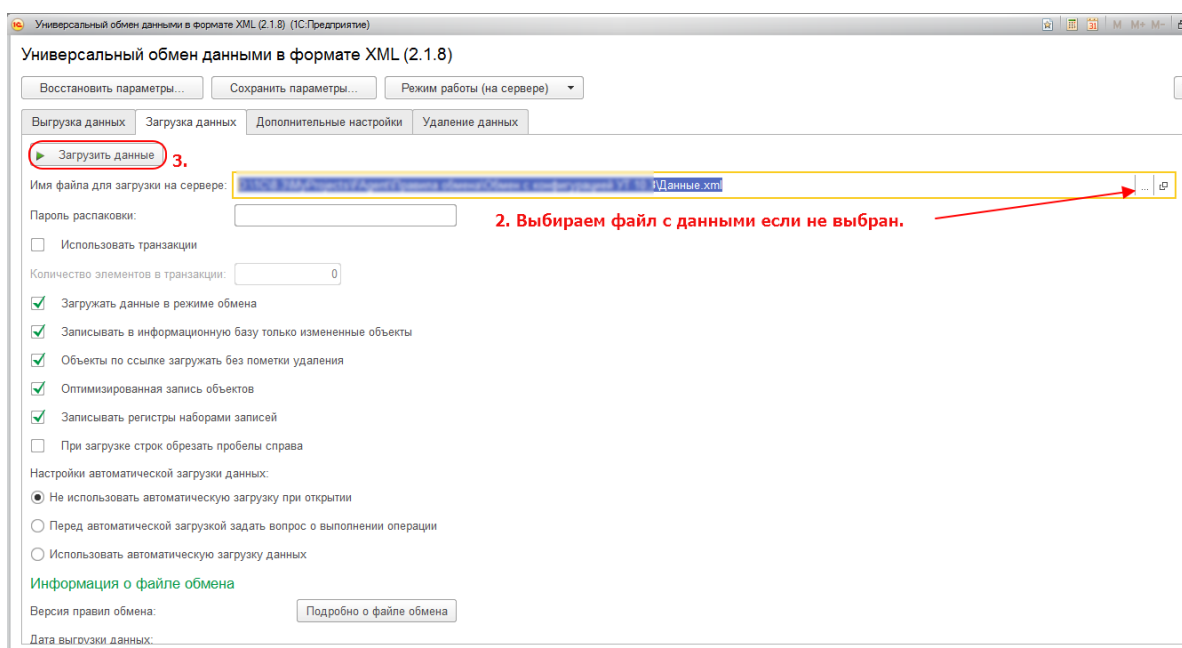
Универсальный обмен данными в формате XML (2.1.8) (1С:Предприятие)

M M+ M-

Универсальный обмен данными в формате XML (2.1.8)

Восстановить параметры... | Сохранить параметры... | Режим работы (на сервере)

Выгрузка данных | Загрузка данных | Дополнительные настройки | Удаление данных

Загрузить данные 3.

Имя файла для загрузки на сервере: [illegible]\Данные.xml ...

Пароль распаковки:

2. Выбираем файл с данными если не выбран.

Использовать транзакции

Количество элементов в транзакции: 0

Загружать данные в режиме обмена

Записывать в информационную базу только измененные объекты

Объекты по ссылке загружать без пометки удаления

Оптимизированная запись объектов

Записывать регистры наборами записей

При загрузке строк обрезать пробелы справа

Настройки автоматической загрузки данных:

Не использовать автоматическую загрузку при открытии

Перед автоматической загрузкой задать вопрос о выполнении операции

Использовать автоматическую загрузку данных

Информация о файле обмена

Версия правил обмена:

Подробно о файле обмена

Дата выгрузки данных: